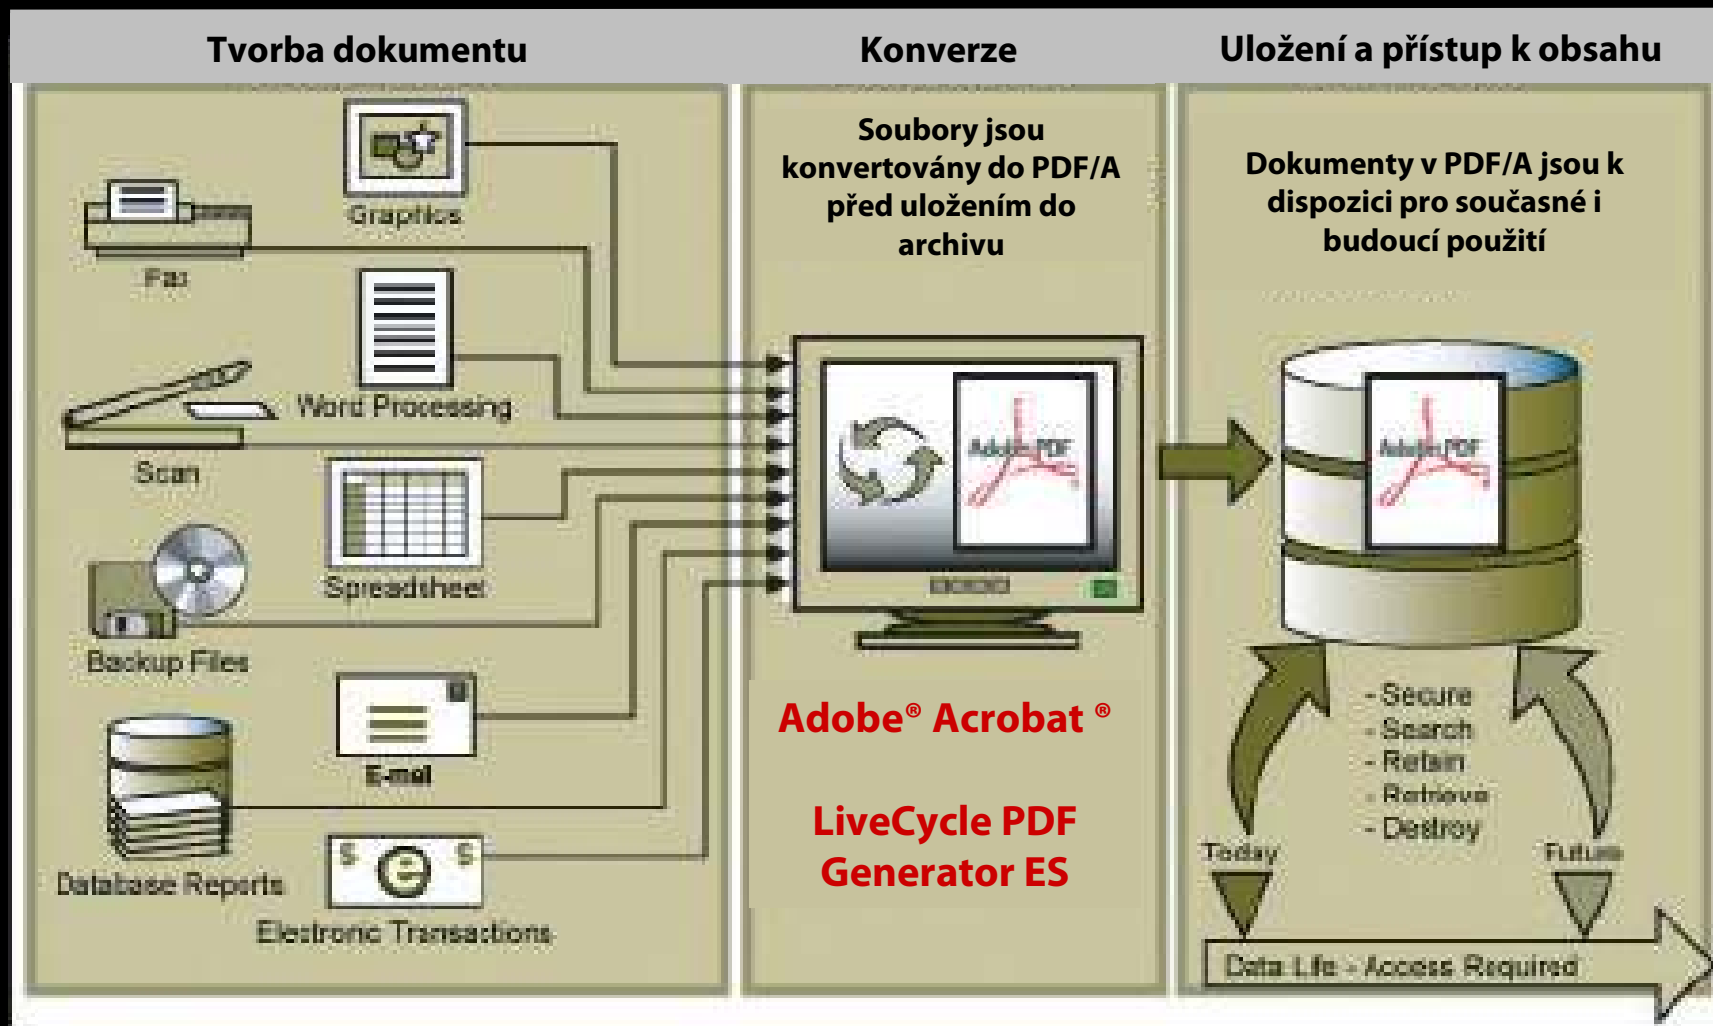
Tvorba dokumentu

Graphics

Fax

Word Processing

Scan

Spreadsheet

Backup Files

E-mail

Database Reports

Electronic Transactions

Konverze

Soubory jsou konvertovány do PDF/A před uložením do archivu

Adobe PDF

Adobe® Acrobat ®

LiveCycle PDF Generator ES

Uložení a přístup k obsahu

Dokumenty v PDF/A jsou k dispozici pro současné i budoucí použití

Adobe PDF

- Secure
- Search
- Retain
- Retrieve
- Destroy

Today

Future

Data Life - Access Required